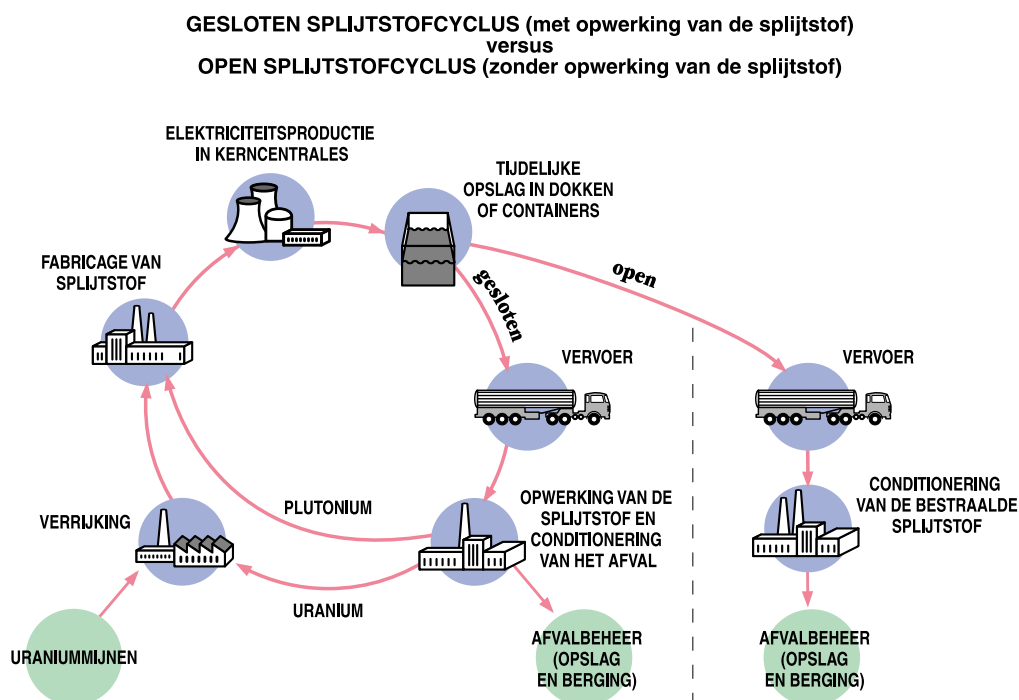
GESLOTEN SPLIJTSTOFCYCLUS (met opwerking van de splijtstof)
versus
OPEN SPLIJTSTOFCYCLUS (zonder opwerking van de splijtstof)

ELEKTRICITEITSPRODUCTIE IN KERNCENTRALES

TIJDELIJKE OPSLAG IN DOKKEN OF CONTAINERS

FABRICAGE VAN SPLIJTSTOF

gesloten

open

VERVOER

VERVOER

CONDITIONERING VAN DE BESTRAALDE SPLIJTSTOF

PLUTONIUM

OPWERKING VAN DE SPLIJTSTOF EN CONDITIONERING VAN HET AFVAL

VERRIJKING

URANIUM

URANIUMMIJNEN

AFVALBEHEER (OPSLAG EN BERGING)

AFVALBEHEER (OPSLAG EN BERGING)